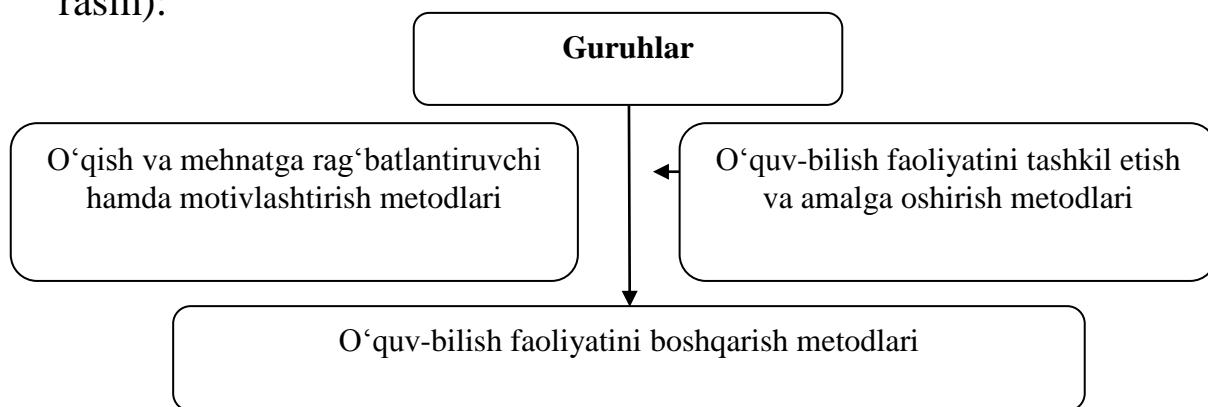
rasm).

**Guruhlar**

O‘qish va mehnatga rag‘batlantiruvchi hamda motivlashtirish metodlari

O‘quv-bilish faoliyatini tashkil etish va amalga oshirish metodlari

O‘quv-bilish faoliyatini boshqarish metodlari